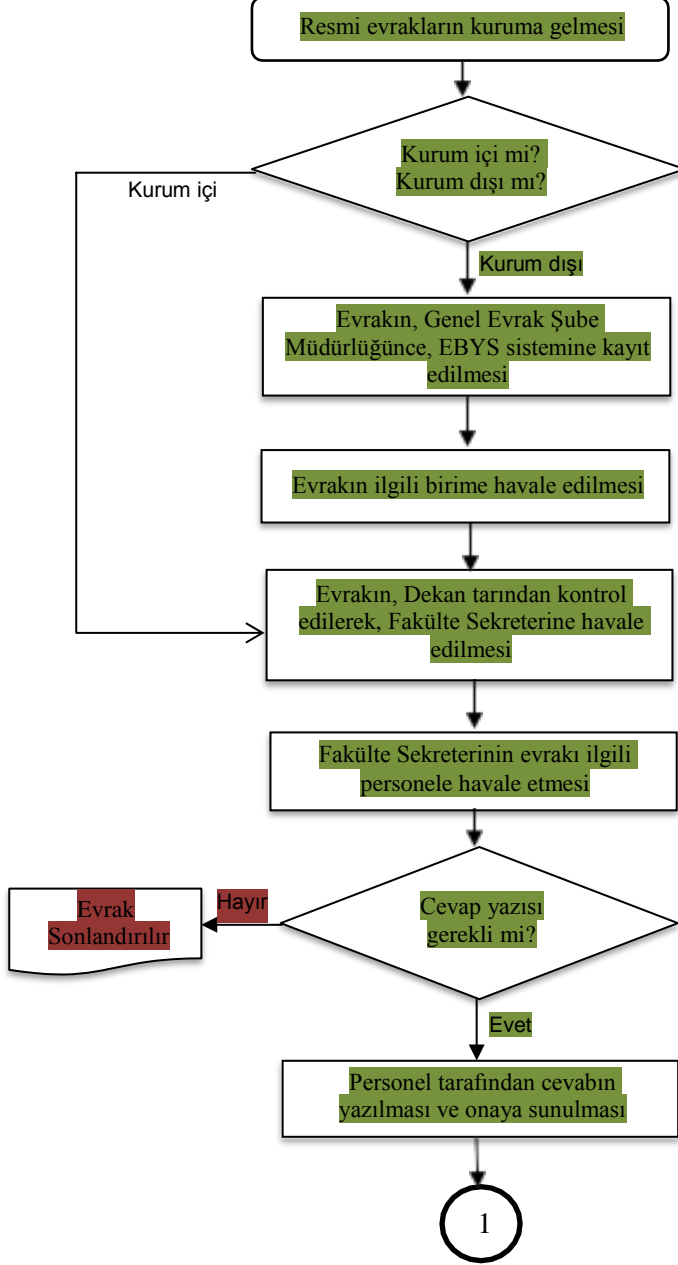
Resmi evrakların kuruma gelmesi

Kurum içi mi?
Kurum dışı mı?

Kurum içi

Kurum dışı

Evrakın, Genel Evrak Şube Müdürlüğünce, EBYS sistemine kayıt edilmesi

Evrakın ilgili birime havale edilmesi

Evrakın, Dekan tarından kontrol edilerek, Fakülte Sekreterine havale edilmesi

Fakülte Sekreterinin evrakı ilgili personele havale etmesi

Cevap yazısı gerekli mi?

Hayır

Evrak Sonlandırılır

Evet

Personel tarafından cevabın yazılması ve onaya sunulması

1